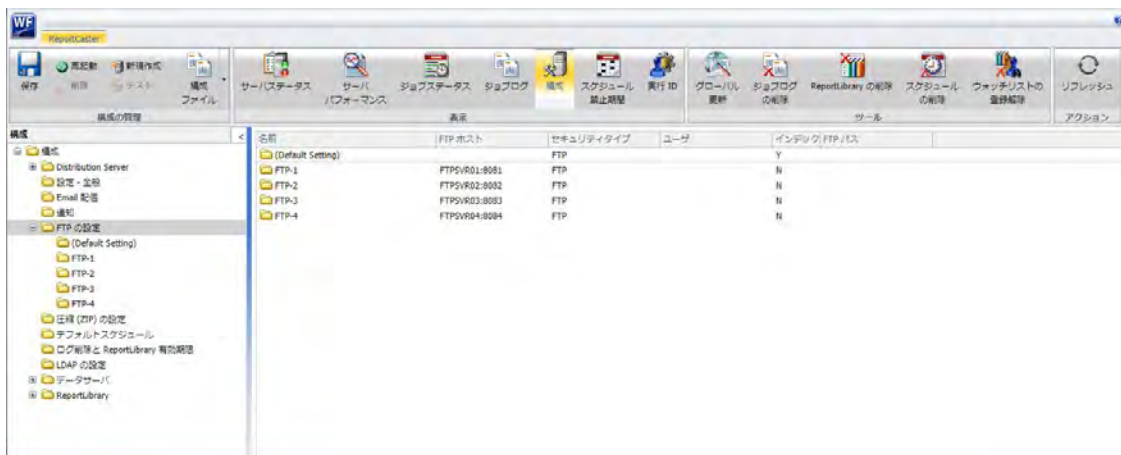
WF

ReportCaster

保存 再起動 新規作成 削除 テスト 構成ファイル

構成の管理

サーバステータス サーバパフォーマンス ジョブステータス ジョブログ 構成 スケジュール禁止期間 実行 ID

表示

グローバル更新 ジョブログの削除 ReportLibrary の削除 スケジュールの削除 ウォッチリストの登録解除

ツール

リフレッシュ

アクション

構成

構成
Distribution Server
設定・全般
Email 配信
通知
FTP の設定
(Default Setting)
FTP-1
FTP-2
FTP-3
FTP-4
圧縮 (ZIP) の設定
デフォルトスケジュール
ログ削除と ReportLibrary 有効期限
LDAP の設定
データサーバ
ReportLibrary

| 名前 | FTP ホスト | セキュリティタイプ | ユーザ | インデックス | FTP パス |
|---|---|---|---|---|---|
| (Default Setting) | | FTP | | Y | |
| FTP-1 | FTPSVR01:8081 | FTP | | N | |
| FTP-2 | FTPSVR02:8082 | FTP | | N | |
| FTP-3 | FTPSVR03:8083 | FTP | | N | |
| FTP-4 | FTPSVR04:8084 | FTP | | N | |